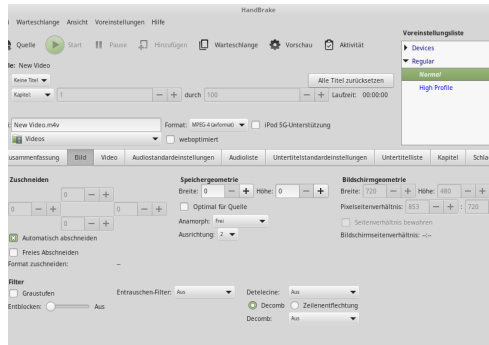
HandBrake

Warteschlange Ansicht Voreinstellungen Hilfe

Quelle Start Pause Hinzufügen Warteschlange Vorschau Aktivität

Voreinstellungsliste
Devices
Regular
Normal
High Profile

le: New Video

Keine Titel

Alle Titel zurücksetzen

Kapitel 1 — + durch 100 — + Laufzeit: 00:00:00

New Video.m4v
Format: MPEG-4 (avformat) iPod 5G-Unterstützung
Videos
weboptimiert

usammenfassung Bild Video Audiostandardeinstellungen Audioliste Untertitelstandardeinstellungen Untertitelliste Kapitel Schla

Zuschneiden
0 — +
0 — + 0 — +
0 — +
Automatisch abschneiden
Freies Abschneiden
Format zuschneiden: --

Speichergeometrie
Breite: 0 — + Höhe: 0 — +
Optimal für Quelle
Anamorph: Frei
Ausrichtung: 2

Bildschirmgeometrie
Breite: 720 — + Höhe: 480 — +
Pixelseitenverhältnis: 853 — + : 720
Seitenverhältnis bewahren
Bildschirmseitenverhältnis: --:--

Filter
Graustufen
Entblocken: Aus
Entrauschen-Filter: Aus
Detelecine: Aus
Decomb Zeilenentflechtung
Decomb: Aus